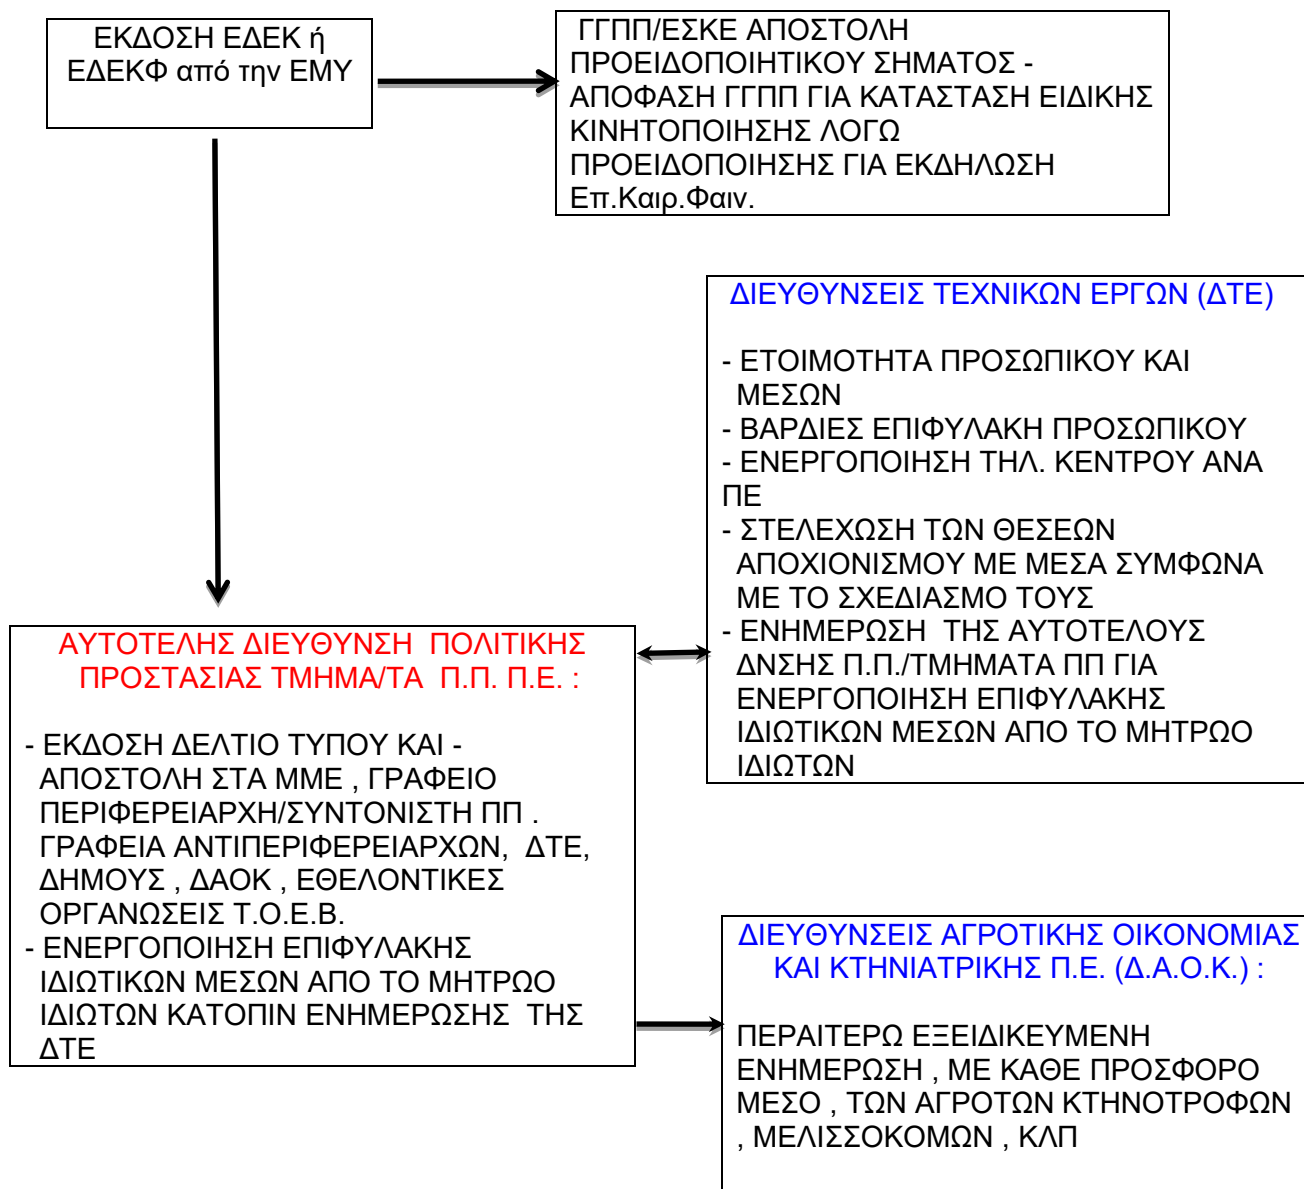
ΕΚΔΟΣΗ ΕΔΕΚ ή ΕΔΕΚΦ από την ΕΜΥ

ΓΓΠΠ/ΕΣΚΕ ΑΠΟΣΤΟΛΗ ΠΡΟΕΙΔΟΠΟΙΗΤΙΚΟΥ ΣΗΜΑΤΟΣ - ΑΠΟΦΑΣΗ ΓΓΠΠ ΓΙΑ ΚΑΤΑΣΤΑΣΗ ΕΙΔΙΚΗΣ ΚΙΝΗΤΟΠΟΙΗΣΗΣ ΛΟΓΩ ΠΡΟΕΙΔΟΠΟΙΗΣΗΣ ΓΙΑ ΕΚΔΗΛΩΣΗ Επ.Καιρ.Φαιν.

ΔΙΕΥΘΥΝΣΕΙΣ ΤΕΧΝΙΚΩΝ ΕΡΓΩΝ (ΔΤΕ)

- ΕΤΟΙΜΟΤΗΤΑ ΠΡΟΣΩΠΙΚΟΥ ΚΑΙ ΜΕΣΩΝ
- ΒΑΡΔΙΕΣ ΕΠΙΦΥΛΑΚΗ ΠΡΟΣΩΠΙΚΟΥ
- ΕΝΕΡΓΟΠΟΙΗΣΗ ΤΗΛ. ΚΕΝΤΡΟΥ ΑΝΑ ΠΕ
- ΣΤΕΛΕΧΩΣΗ ΤΩΝ ΘΕΣΕΩΝ ΑΠΟΧΙΟΝΙΣΜΟΥ ΜΕ ΜΕΣΑ ΣΥΜΦΩΝΑ ΜΕ ΤΟ ΣΧΕΔΙΑΣΜΟ ΤΟΥΣ
- ΕΝΗΜΕΡΩΣΗ ΤΗΣ ΑΥΤΟΤΕΛΟΥΣ ΔΝΣΗΣ Π.Π./ΤΜΗΜΑΤΑ ΠΠ ΓΙΑ ΕΝΕΡΓΟΠΟΙΗΣΗ ΕΠΙΦΥΛΑΚΗΣ ΙΔΙΩΤΙΚΩΝ ΜΕΣΩΝ ΑΠΟ ΤΟ ΜΗΤΡΩΟ ΙΔΙΩΤΩΝ

ΑΥΤΟΤΕΛΗΣ ΔΙΕΥΘΥΝΣΗ ΠΟΛΙΤΙΚΗΣ ΠΡΟΣΤΑΣΙΑΣ ΤΜΗΜΑ/ΤΑ Π.Π. Π.Ε. :

- ΕΚΔΟΣΗ ΔΕΛΤΙΟ ΤΥΠΟΥ ΚΑΙ - ΑΠΟΣΤΟΛΗ ΣΤΑ ΜΜΕ , ΓΡΑΦΕΙΟ ΠΕΡΙΦΕΡΕΙΑΡΧΗ/ΣΥΝΤΟΝΙΣΤΗ ΠΠ . ΓΡΑΦΕΙΑ ΑΝΤΙΠΕΡΙΦΕΡΕΙΑΡΧΩΝ, ΔΤΕ, ΔΗΜΟΥΣ , ΔΑΟΚ , ΕΘΕΛΟΝΤΙΚΕΣ ΟΡΓΑΝΩΣΕΙΣ Τ.Ο.Ε.Β.
- ΕΝΕΡΓΟΠΟΙΗΣΗ ΕΠΙΦΥΛΑΚΗΣ ΙΔΙΩΤΙΚΩΝ ΜΕΣΩΝ ΑΠΟ ΤΟ ΜΗΤΡΩΟ ΙΔΙΩΤΩΝ ΚΑΤΟΠΙΝ ΕΝΗΜΕΡΩΣΗΣ ΤΗΣ ΔΤΕ

ΔΙΕΥΘΥΝΣΕΙΣ ΑΓΡΟΤΙΚΗΣ ΟΙΚΟΝΟΜΙΑΣ ΚΑΙ ΚΤΗΝΙΑΤΡΙΚΗΣ Π.Ε. (Δ.Α.Ο.Κ.) :

ΠΕΡΑΙΤΕΡΩ ΕΞΕΙΔΙΚΕΥΜΕΝΗ ΕΝΗΜΕΡΩΣΗ , ΜΕ ΚΑΘΕ ΠΡΟΣΦΟΡΟ ΜΕΣΟ , ΤΩΝ ΑΓΡΟΤΩΝ ΚΤΗΝΟΤΡΟΦΩΝ , ΜΕΛΙΣΣΟΚΟΜΩΝ , ΚΛΠ